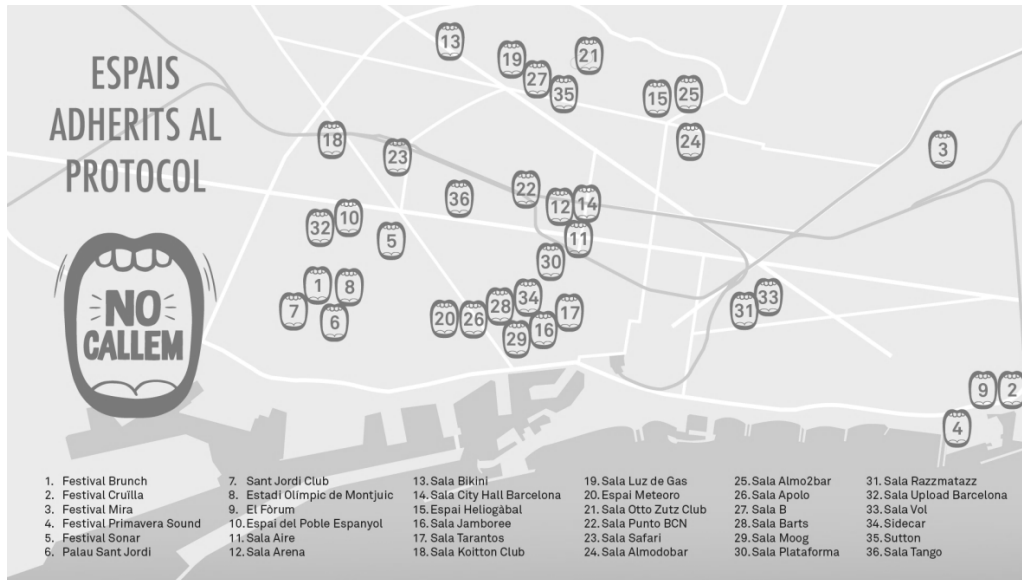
ESPAIS ADHERITS AL PROTOCOL

NO CALLEM

13
19
21
27
35
15
25
24
3
18
23
36
22
12
14
32
10
5
11
30
1
8
7
6
20
26
28
34
17
29
16
31
33
9
2
4

1. Festival Brunch
2. Festival Cruïlla
3. Festival Mira
4. Festival Primavera Sound
5. Festival Sonar
6. Palau Sant Jordi

7. Sant Jordi Club
8. Estadi Olímpic de Montjuïc
9. El Fòrum
10. Espai del Poble Espanyol
11. Sala Aire
12. Sala Arena

13. Sala Bikini
14. Sala City Hall Barcelona
15. Espai Heliogàbal
16. Sala Jamboree
17. Sala Tarantos
18. Sala Koitton Club

19. Sala Luz de Gas
20. Espai Meteoro
21. Sala Otto Zutz Club
22. Sala Punto BCN
23. Sala Safari
24. Sala Almodobar

25. Sala Almo2bar
26. Sala Apolo
27. Sala B
28. Sala Barts
29. Sala Moog
30. Sala Plataforma

31. Sala Razzmatazz
32. Sala Upload Barcelona
33. Sala Vol
34. Sidecar
35. Sutton
36. Sala Tango